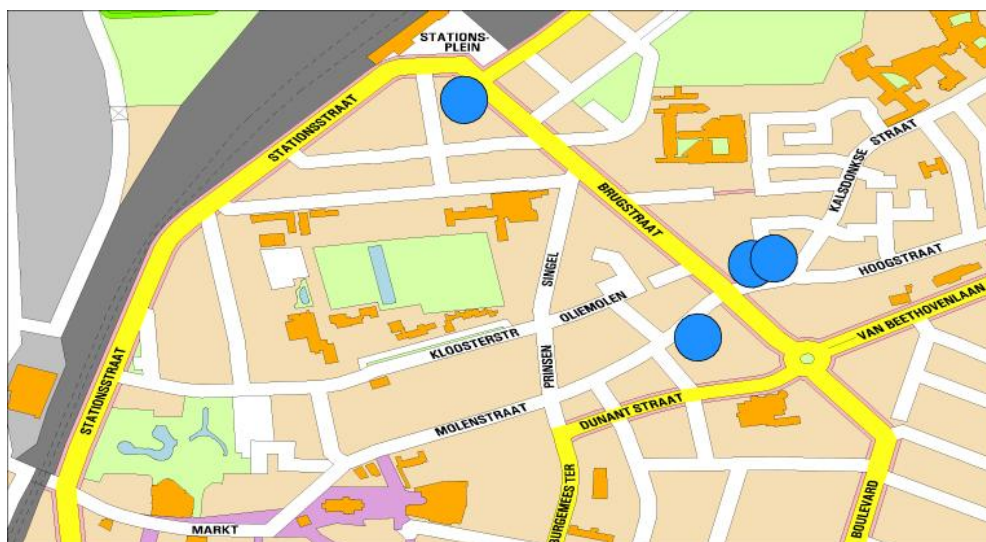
STATIONS-PLEIN

STATIONSSTRAAT

BRUGSTRAAT

KALSDONKSE STRAAT

HOOGSTRAAT

SINGEL

OLIEMOLEN

KLOOSTERSTR

PRINSEN

VAN BEETHOVENLAAN

STATIONSSTRAAT

MOLENSTRAAT

DUNANT STRAAT

BURGEMEESTER

BOULEVARD

MARKT